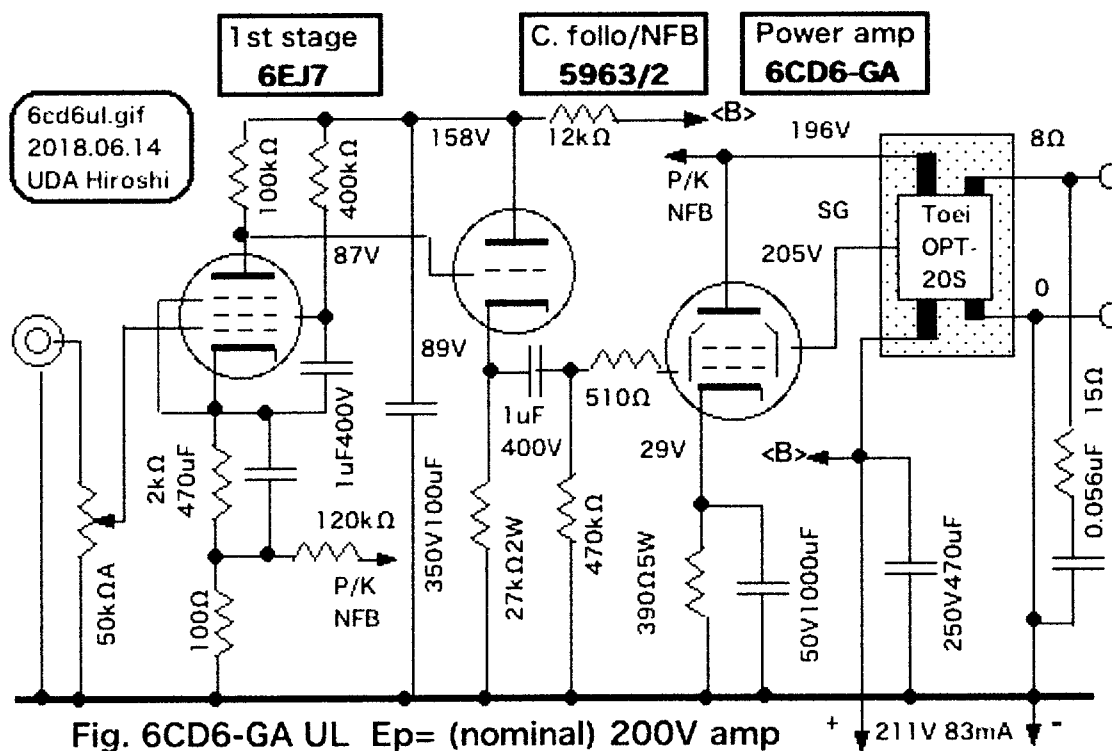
1st stage
6EJ7

C. follo/NFB
5963/2

Power amp
6CD6-GA

6cd6ul.gif
2018.06.14
UDA Hiroshi

100kΩ
400kΩ
158V
12kΩ
<B>
196V
8Ω
P/K
NFB
SG
Toei
OPT-
20S
87V
205V
0
89V
1uF400V
1uF
400V
510Ω
29V
<B>
15Ω
0.056uF
2kΩ
470uF
120kΩ
P/K
NFB
350V100uF
27kΩ2W
470kΩ
390Ω5W
50V1000uF
250V470uF
50kΩA
100Ω

Fig. 6CD6-GA UL Ep= (nominal) 200V amp
+ 211V 83mA -